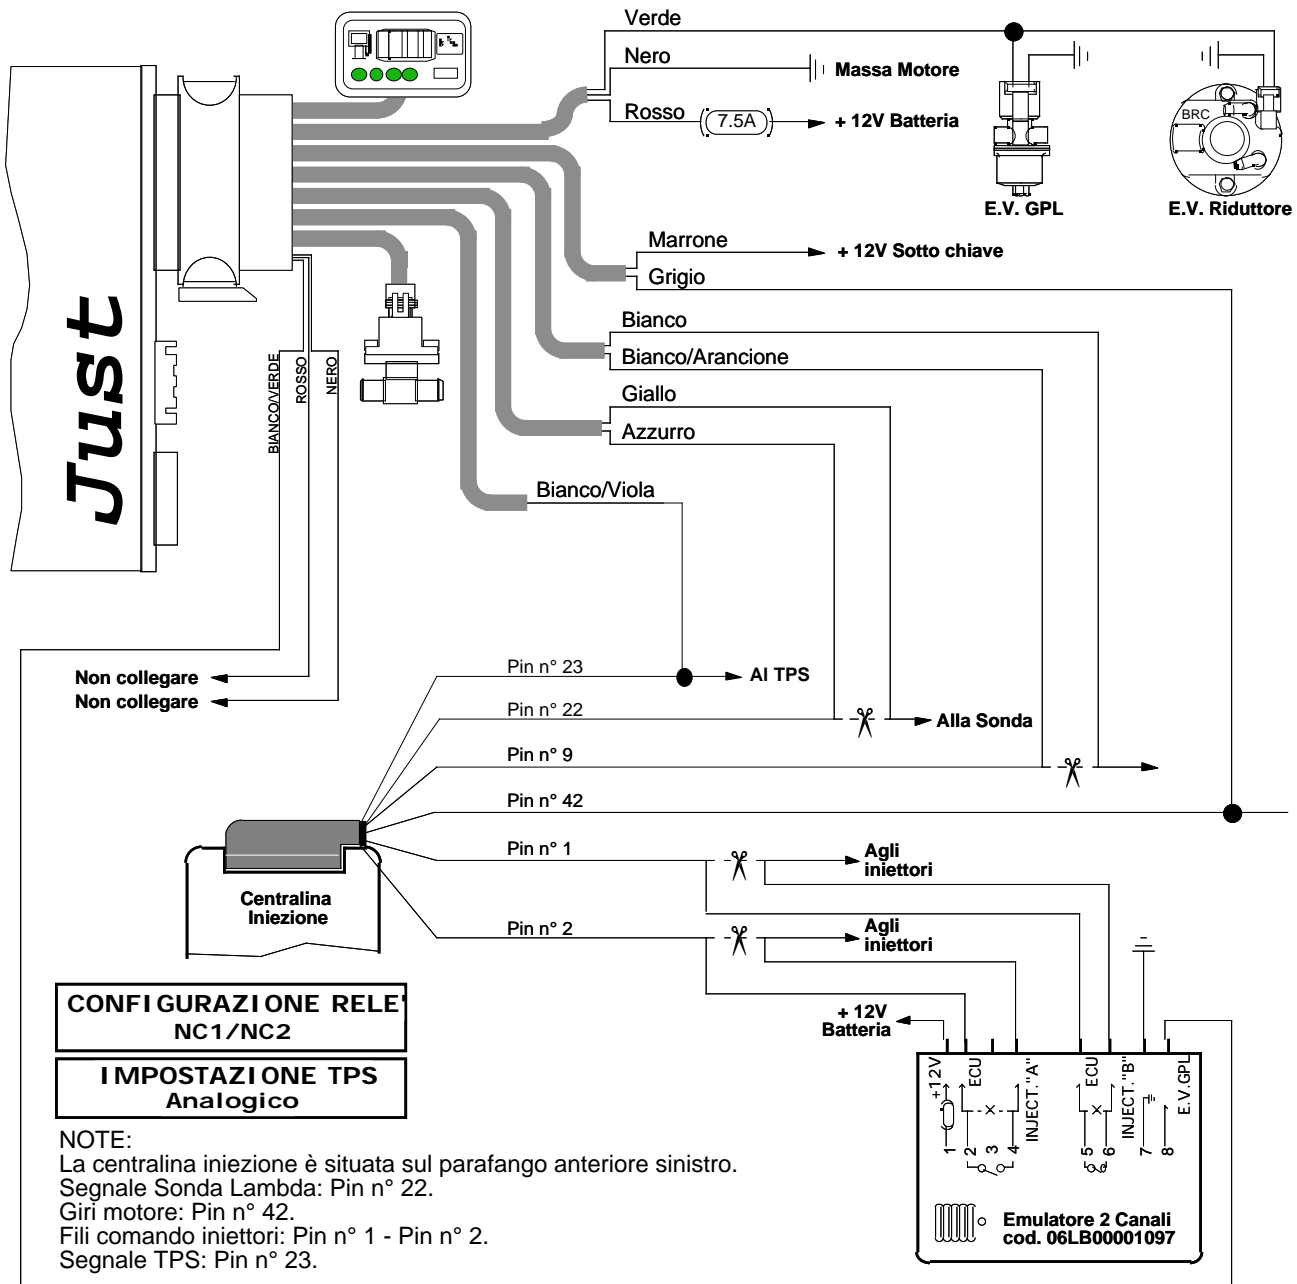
Verde
Nero
Massa Motore
Rosso
7.5A
+ 12V Batteria
BRC
E.V. GPL
E.V. Riduttore
Marrone
+ 12V Sotto chiave
Grigio
Bianco
Bianco/Arancione
Giallo
Azzurro
Bianco/Viola
Just
BIANCO/VERDE
ROSSO
NERO
Pin n° 23
Al TPS
Non collegare
Non collegare
Pin n° 22
Alla Sonda
Pin n° 9
Pin n° 42
Pin n° 1
Agli iniettori
Centralina Iniezione
Pin n° 2
Agli iniettori
CONFIGURAZIONE RELE'
NC1/NC2
+ 12V Batteria
IMPOSTAZIONE TPS
Analogico
+12V
ECU
INJECT."A"
ECU
INJECT."B"
E.V.GPL
1 2 3 4 5 6 7 8
Emulatore 2 Canali
cod. 06LB00001097

NOTE:
La centralina iniezione è situata sul parafango anteriore sinistro.
Segnale Sonda Lambda: Pin n° 22.
Giri motore: Pin n° 42.
Fili comando iniettori: Pin n° 1 - Pin n° 2.
Segnale TPS: Pin n° 23.